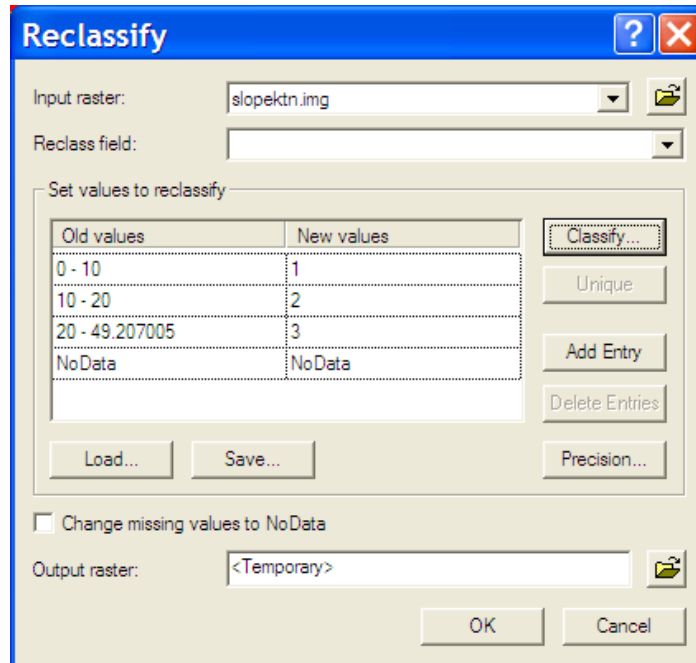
Reclassify

?

Input raster: slopektn.img

Reclass field:

Set values to reclassify

| Old values | New values |
|---|---|
| 0 - 10 | 1 |
| 10 - 20 | 2 |
| 20 - 49.207005 | 3 |
| NoData | NoData |

Classify...

Unique

Add Entry

Delete Entries

Load...

Save...

Precision...

Change missing values to NoData

Output raster: <Temporary>

OK

Cancel